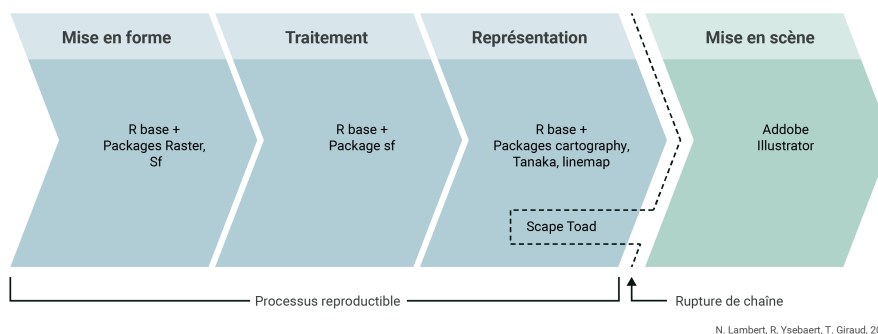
Mise en forme

R base +
Packages Raster,
Sf

Traitement

R base +
Package sf

Représentation

R base +
Packages cartography,
Tanaka, linemap

Scape Toad

Mise en scène

Addobe
Illustrator

Processus reproductible

Rupture de chaîne

N. Lambert, R. Ysebaert, T. Giraud, 2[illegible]